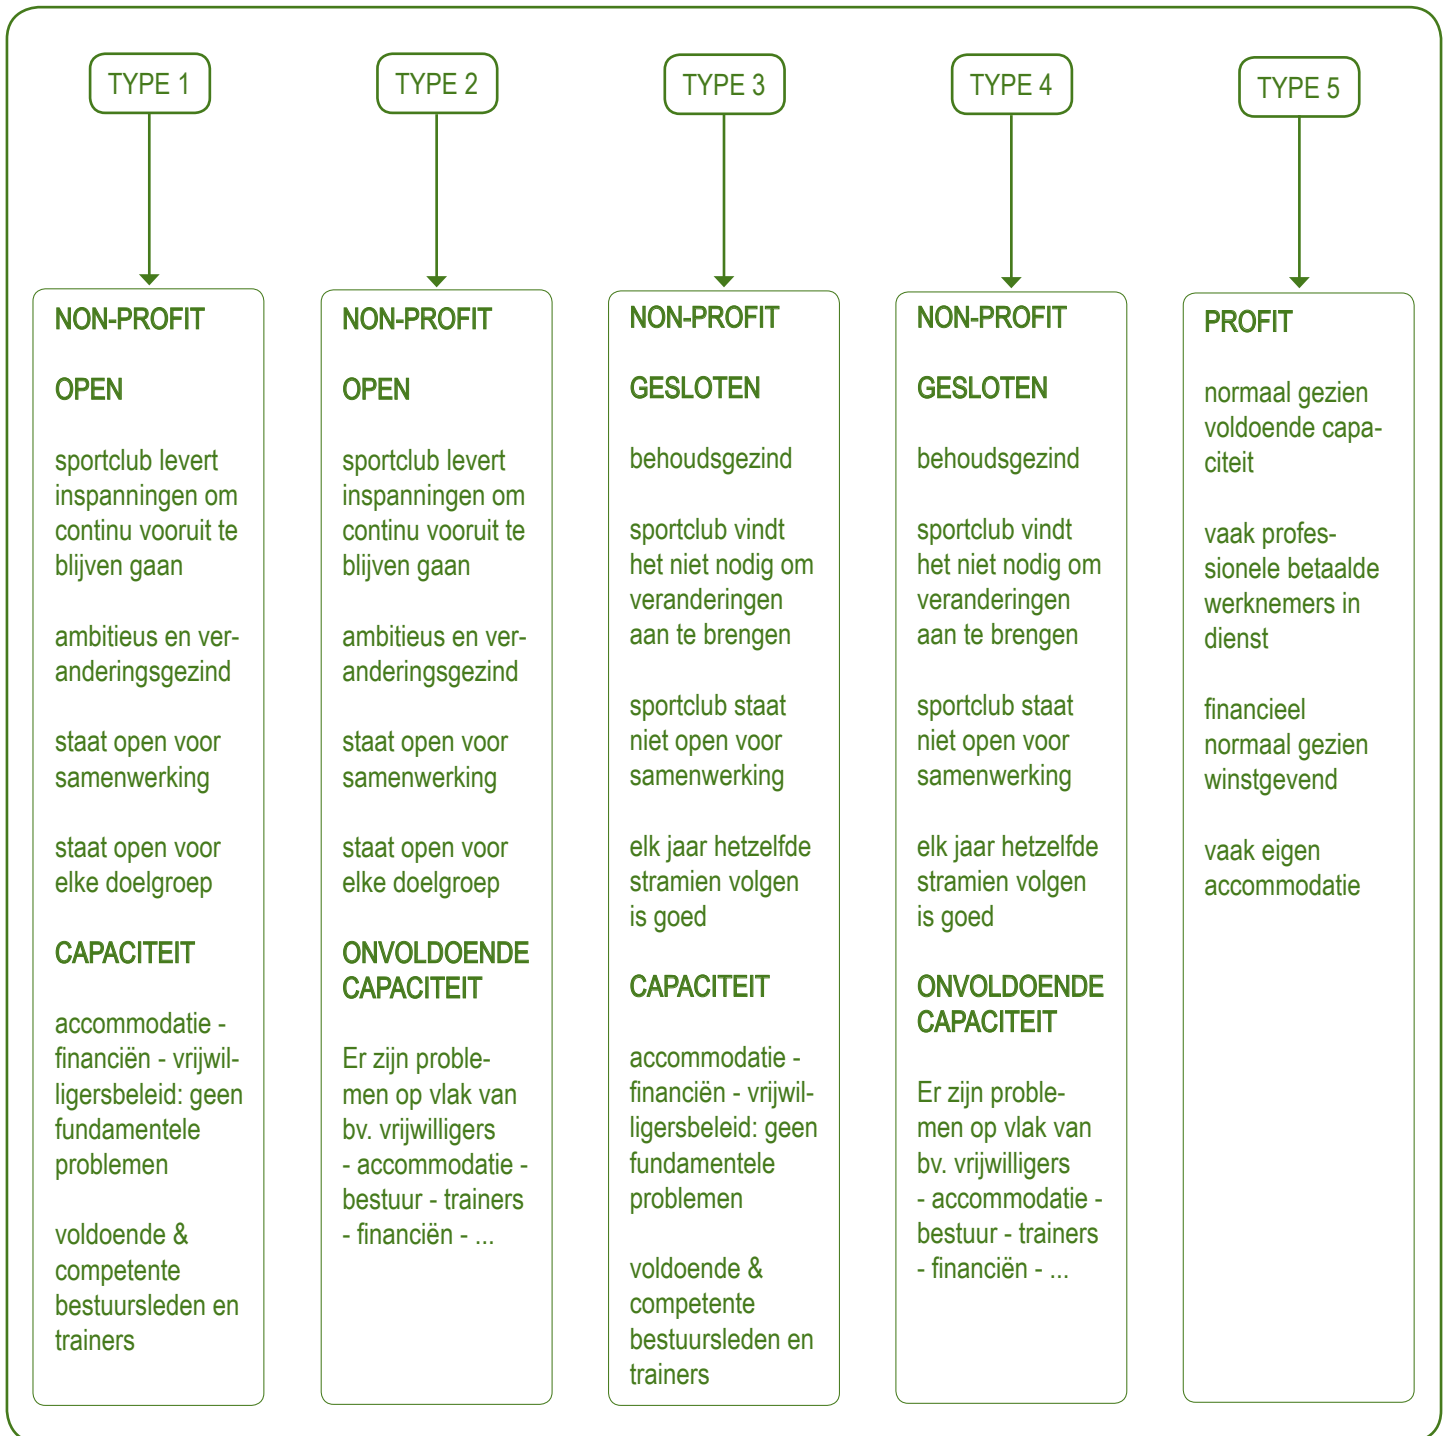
TYPE 1

NON-PROFIT

OPEN

sportclub levert inspanningen om continu vooruit te blijven gaan

ambitieus en veranderingsgezind

staat open voor samenwerking

staat open voor elke doelgroep

CAPACITEIT

accommodatie - financiën - vrijwilligersbeleid: geen fundamentele problemen

voldoende & competente bestuursleden en trainers

TYPE 2

NON-PROFIT

OPEN

sportclub levert inspanningen om continu vooruit te blijven gaan

ambitieus en veranderingsgezind

staat open voor samenwerking

staat open voor elke doelgroep

ONVOLDOENDE CAPACITEIT

Er zijn problemen op vlak van bv. vrijwilligers - accommodatie - bestuur - trainers - financiën - ...

TYPE 3

NON-PROFIT

GESLOTEN

behoudsgezind

sportclub vindt het niet nodig om veranderingen aan te brengen

sportclub staat niet open voor samenwerking

elk jaar hetzelfde stramien volgen is goed

CAPACITEIT

accommodatie - financiën - vrijwilligersbeleid: geen fundamentele problemen

voldoende & competente bestuursleden en trainers

TYPE 4

NON-PROFIT

GESLOTEN

behoudsgezind

sportclub vindt het niet nodig om veranderingen aan te brengen

sportclub staat niet open voor samenwerking

elk jaar hetzelfde stramien volgen is goed

ONVOLDOENDE CAPACITEIT

Er zijn problemen op vlak van bv. vrijwilligers - accommodatie - bestuur - trainers - financiën - ...

TYPE 5

PROFIT

normaal gezien voldoende capaciteit

vaak professionele betaalde werknemers in dienst

financieel normaal gezien winstgevend

vaak eigen accommodatie